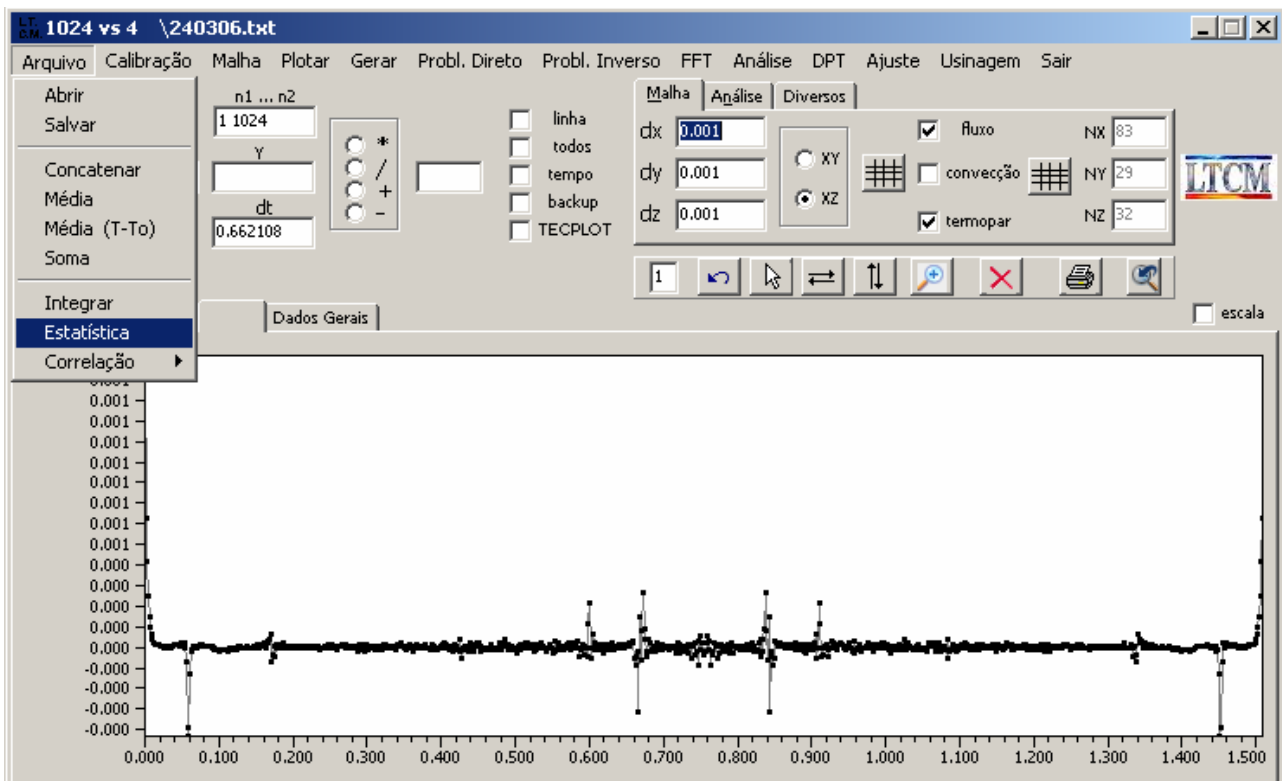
LT CM 1024 vs 4 \240306.txt

Arquivo Calibração Malha Plotar Gerar Probl. Direto Probl. Inverso FFT Análise DPT Ajuste Usinagem Sair

Abrir
Salvar
Concatenar
Média
Média (T-To)
Soma
Integrar
Estatística
Correlação

n1 ... n2
1 1024
Y
dt
0.662108

*
/
+
-

linha
todos
tempo
backup
TECPLOT

Malha | Análise | Diversos

dx 0.001
dy 0.001
dz 0.001

XY
XZ

fluxo
convecção
termopar

NX 83
NY 29
NZ 32

LTCM

1

Dados Gerais

escala

0.001
0.001
0.001
0.001
0.001
0.001
0.001
0.001
0.000
0.000
0.000
0.000
0.000
0.000
-0.000
-0.000
-0.000
-0.000
-0.000

0.000 0.100 0.200 0.300 0.400 0.500 0.600 0.700 0.800 0.900 1.000 1.100 1.200 1.300 1.400 1.500